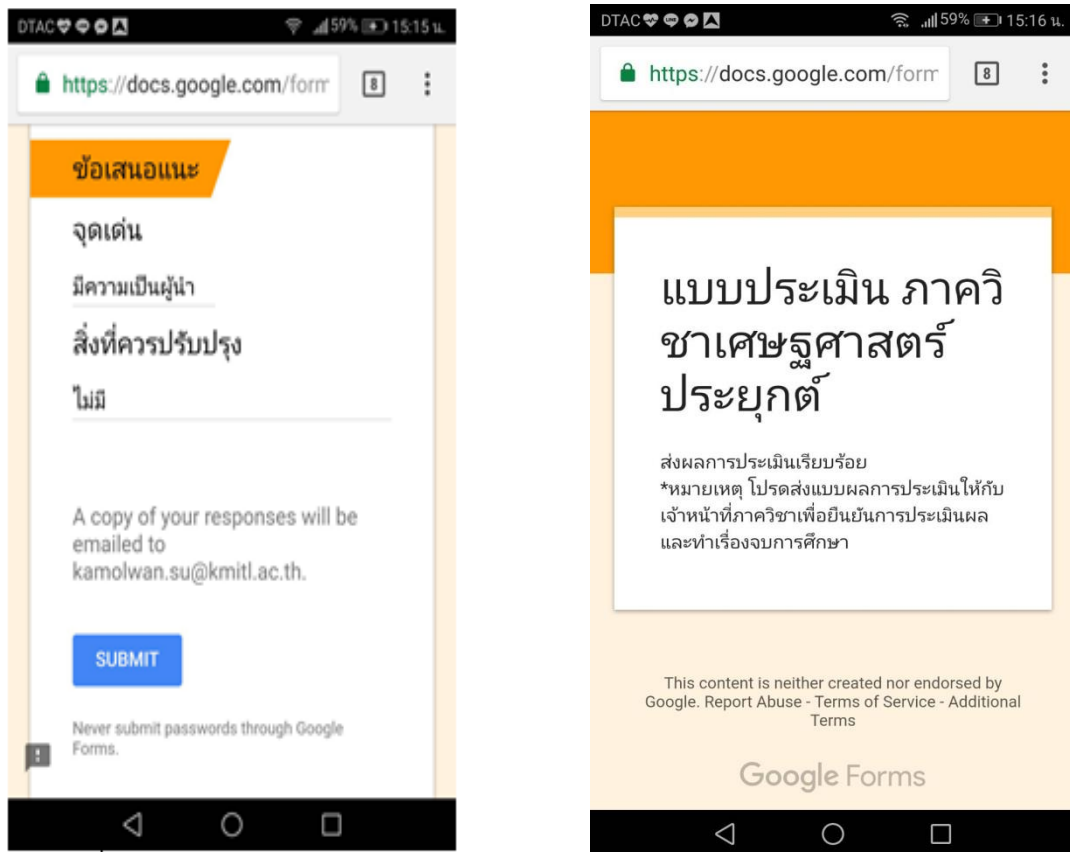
DTAC 59% 15:15 น.

https://docs.google.com/form 8

ข้อเสนอแนะ

จุดเด่น

มีความเป็นผู้นำ

สิ่งที่ควรปรับปรุง

ไม่มี

A copy of your responses will be emailed to kamolwan.su@kmitl.ac.th.

SUBMIT

Never submit passwords through Google Forms.

DTAC 59% 15:16 น.

https://docs.google.com/form 8

แบบประเมิน ภาควิชาเศษฐศาสตร์ประยุกต์

ส่งผลการประเมินเรียบร้อย
*หมายเหตุ โปรดส่งแบบผลการประเมินให้กับเจ้าหน้าที่ภาควิชาเพื่อยืนยันการประเมินผลและทำเรื่องจบการศึกษา

This content is neither created nor endorsed by Google. Report Abuse - Terms of Service - Additional Terms

Google Forms